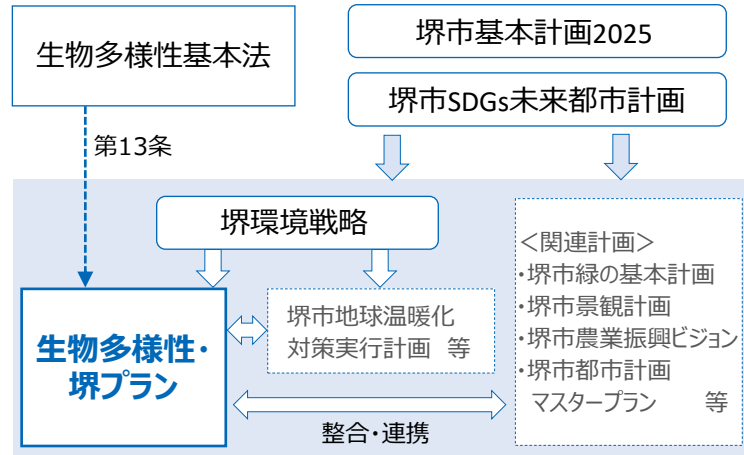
生物多様性基本法

堺市基本計画2025

堺市SDGs未来都市計画

第13条

堺環境戦略

＜関連計画＞
・堺市緑の基本計画
・堺市景観計画
・堺市農業振興ビジョン
・堺市都市計画マスタープラン　等

生物多様性・堺プラン

堺市地球温暖化対策実行計画　等

整合・連携